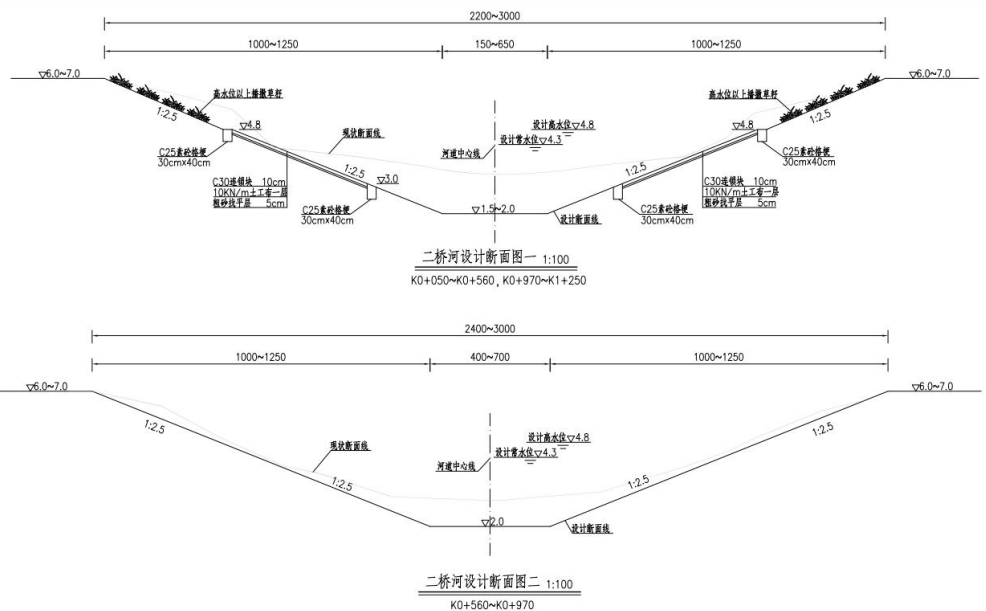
2200~3000

1000~1250

150~650

1000~1250

▽6.0~7.0

▽6.0~7.0

高水位以上播撒草籽

高水位以上播撒草籽

1:2.5

1:2.5

▽4.8

▽4.8

现状断面线

设计高水位▽4.8

设计常水位▽4.3

河道中心线

C25素砼格梗 30cmx40cm

C25素砼格梗 30cmx40cm

1:2.5

1:2.5

▽3.0

C30连锁块 10cm
10KN/m土工布一层
粗砂找平层 5cm

C30连锁块 10cm
10KN/m土工布一层
粗砂找平层 5cm

C25素砼格梗 30cmx40cm

▽1.5~2.0

设计断面线

C25素砼格梗 30cmx40cm

二桥河设计断面图一 1:100
K0+050~K0+560，K0+970~K1+250

2400~3000

1000~1250

400~700

1000~1250

▽6.0~7.0

▽6.0~7.0

1:2.5

1:2.5

设计高水位▽4.8

现状断面线

设计常水位▽4.3

河道中心线

1:2.5

1:2.5

▽2.0

设计断面线

二桥河设计断面图二 1:100
K0+560~K0+970